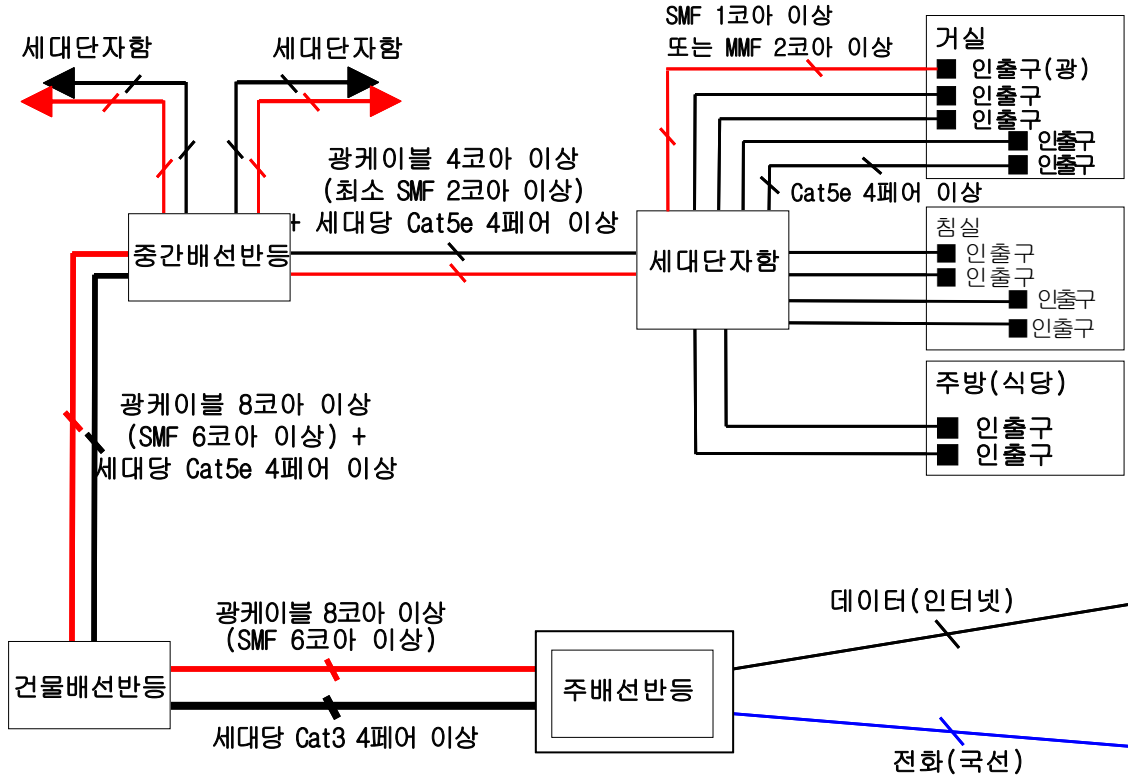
세대단자함

세대단자함

SMF 1코아 이상
또는 MMF 2코아 이상

거실
인출구(광)
인출구
인출구
인출구
인출구

Cat5e 4페어 이상

광케이블 4코아 이상
(최소 SMF 2코아 이상)
+ 세대당 Cat5e 4페어 이상

중간배선반등

세대단자함

침실
인출구
인출구
인출구
인출구

주방(식당)
인출구
인출구

광케이블 8코아 이상
(SMF 6코아 이상) +
세대당 Cat5e 4페어 이상

광케이블 8코아 이상
(SMF 6코아 이상)

데이터(인터넷)

건물배선반등

주배선반등

세대당 Cat3 4페어 이상

전화(국선)